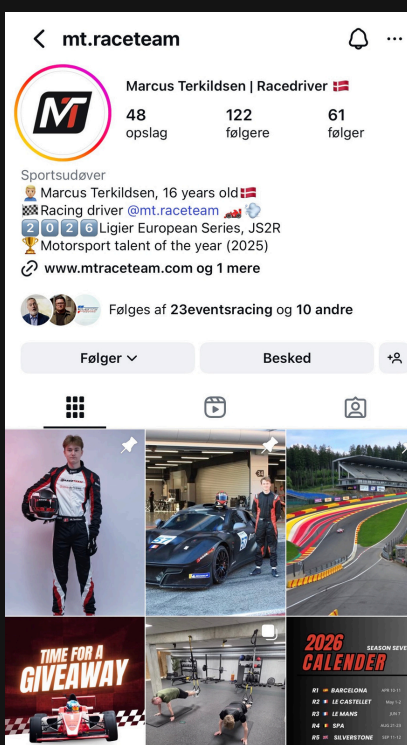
mt.raceteam

Marcus Terkildsen | Racedriver 🇩🇰

48 opslag
122 følgere
61 følger

Sportsudøver
👨🏼 Marcus Terkildsen, 16 years old🇩🇰
🏁Racing driver @mt.raceteam 🏎️💨
2️⃣0️⃣2️⃣6️⃣Ligier European Series, JS2R
🏆Motorsport talent of the year (2025)
www.mtraceteam.com og 1 mere

Følges af 23eventsracing og 10 andre

Følger
Besked

TIME FOR A GIVEAWAY

2026 CALENDER
SEASON SEVE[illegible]
R1 BARCELONA APR 10-11
R2 LE CASTELLET MAY 1-2
R3 LE MANS JUN 1
R4 SPA AUG 21-23
R5 SILVERSTONE SEP 11-12